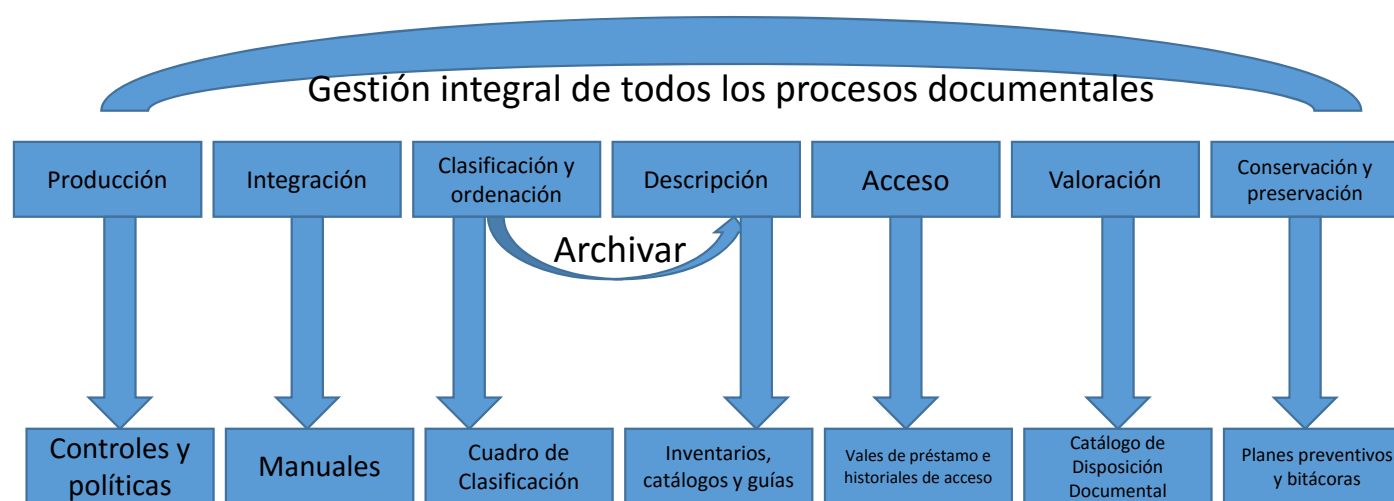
Gestión integral de todos los procesos documentales

Producción

Integración

Clasificación y ordenación

Descripción

Acceso

Valoración

Conservación y preservación

Archivar

Controles y políticas

Manuales

Cuadro de Clasificación

Inventarios, catálogos y guías

Vales de préstamo e historiales de acceso

Catálogo de Disposición Documental

Planes preventivos y bitácoras